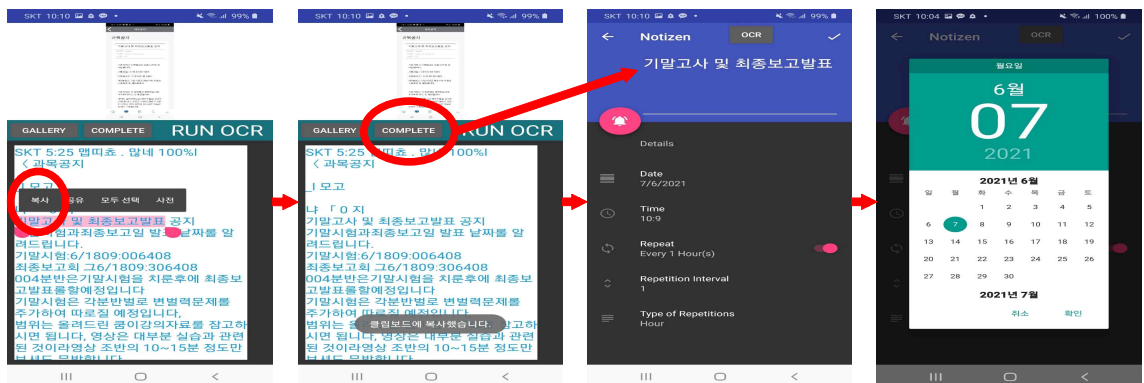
SKT 10:10 99%

과목공지

GALLERY COMPLETE RUN OCR

SKT 5:25 맵띠쵸 . 많네 100%l
< 과목공지
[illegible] 모고
복사 공유 모두 선택 사전
기말고사 및 최종보고발표 공지
기말시험과최종보고임 발표 날짜를 알려드립니다.
기말시험:6/1809:006408
최종보고회 그6/1809:306408
004분반은기말시험을 치른후에 최종보고발표를할예정입니다
기말시험은 각분반별로 변별력문제를 주가하여 따로질 예정입니다.
범위는 올려드린 콤이강의자료를 잠고하시면 됩니다, 영상은 대부분 실습과 관련된 것이라영상 조반의 10~15분 정도만 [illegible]

SKT 10:10 99%

과목공지

GALLERY COMPLETE RUN OCR

SKT 5:25 맵띠쵸 . 많네 100%l
< 과목공지
_l 모고
냐 「0 지
기말고사 및 최종보고발표 공지
기말시험과최종보고임 발표 날짜를 알려드립니다.
기말시험:6/1809:006408
최종보고회 그6/1809:306408
004분반은기말시험을 치른후에 최종보고발표를할예정입니다
기말시험은 각분반별로 변별력문제를 주가하여 따로질 예정입니다.
범위는 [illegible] 클립보드에 복사했습니다. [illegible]
시면 됩니다, 영상은 대부분 실습과 관련된 것이라영상 조반의 10~15분 정도만 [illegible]

SKT 10:10 99%
Notizen OCR
기말고사 및 최종보고발표
Details
Date
7/6/2021
Time
10:9
Repeat
Every 1 Hour(s)
Repetition Interval
1
Type of Repetitions
Hour

SKT 10:04 100%
Notizen OCR
월요일
6월
07
2021
2021년 6월
| 일 | 월 | 화 | 수 | 목 | 금 | 토 |
|---|---|---|---|---|---|---|
| | | 1 | 2 | 3 | 4 | 5 |
| 6 | 7 | 8 | 9 | 10 | 11 | 12 |
| 13 | 14 | 15 | 16 | 17 | 18 | 19 |
| 20 | 21 | 22 | 23 | 24 | 25 | 26 |
| 27 | 28 | 29 | 30 | | | |
2021년 7월
취소 확인